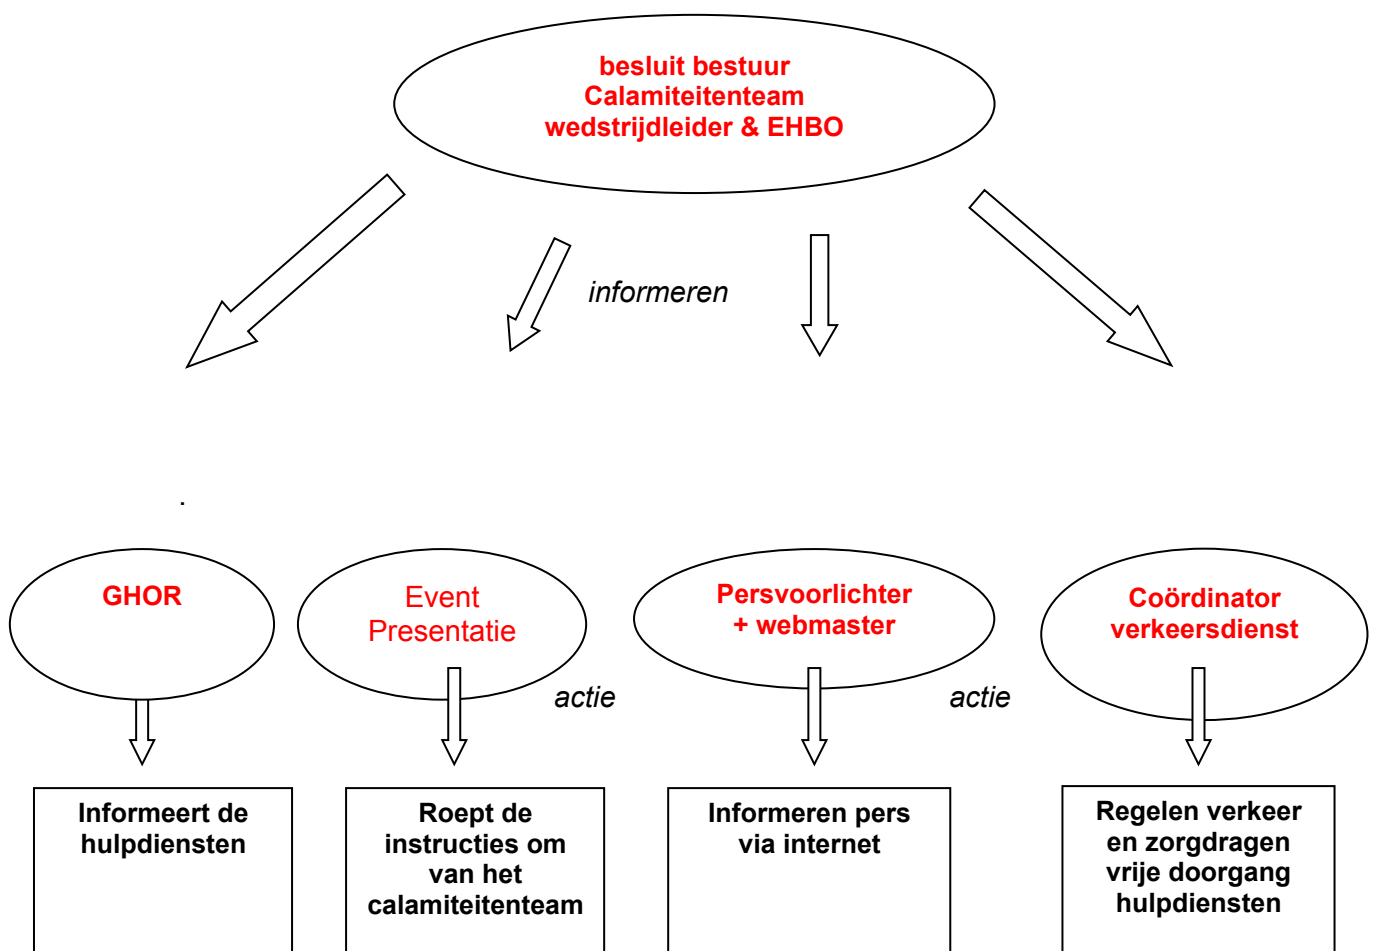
besluit bestuur
Calamiteitenteam
wedstrijdleider & EHBO

informeren

.

GHOR

Event
Presentatie

Persvoorlichter
+ webmaster

Coördinator
verkeersdienst

actie

actie

Informeert de hulpdiensten

Roept de instructies om van het calamiteitenteam

Informeren pers via internet

Regelen verkeer en zorgdragen vrije doorgang hulpdiensten